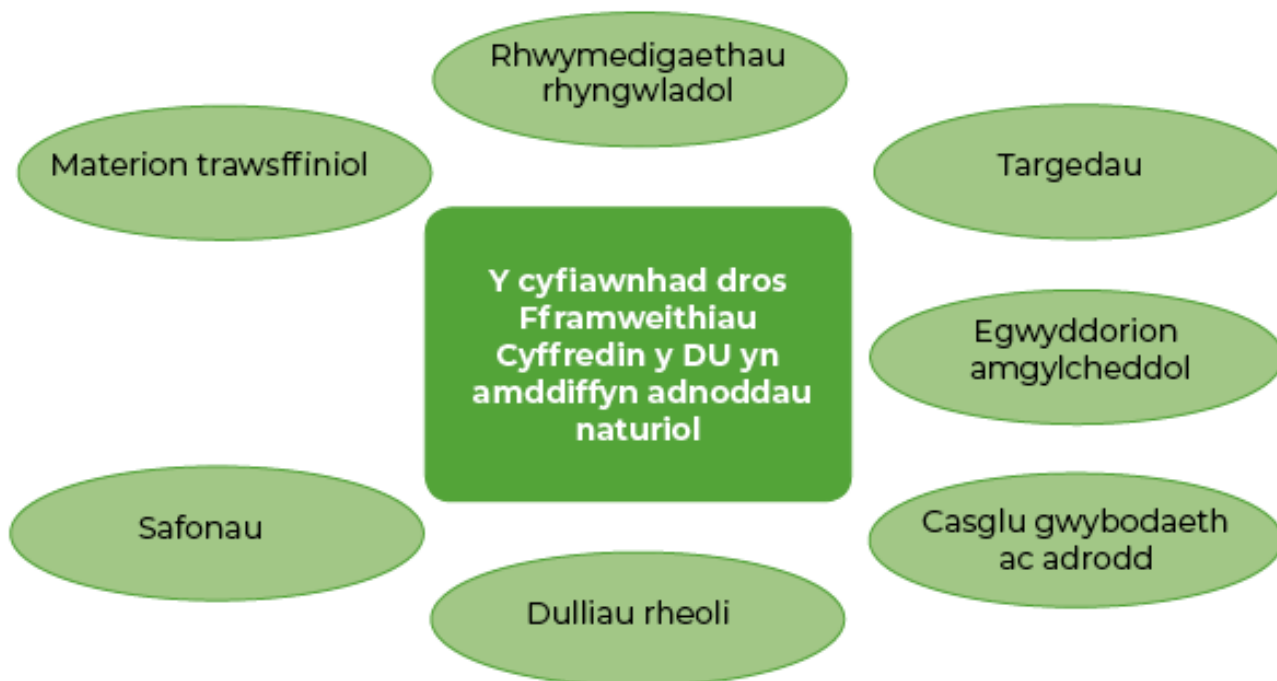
Rhwymedigaethau rhyngwladol

Materion trawsffiniol

Targedau

Y cyfiawnhad dros Fframweithiau Cyffredin y DU yn amddiffyn adnoddau naturiol

Egwyddorion amgylcheddol

Safonau

Casglu gwybodaeth ac adrodd

Dulliau rheoli